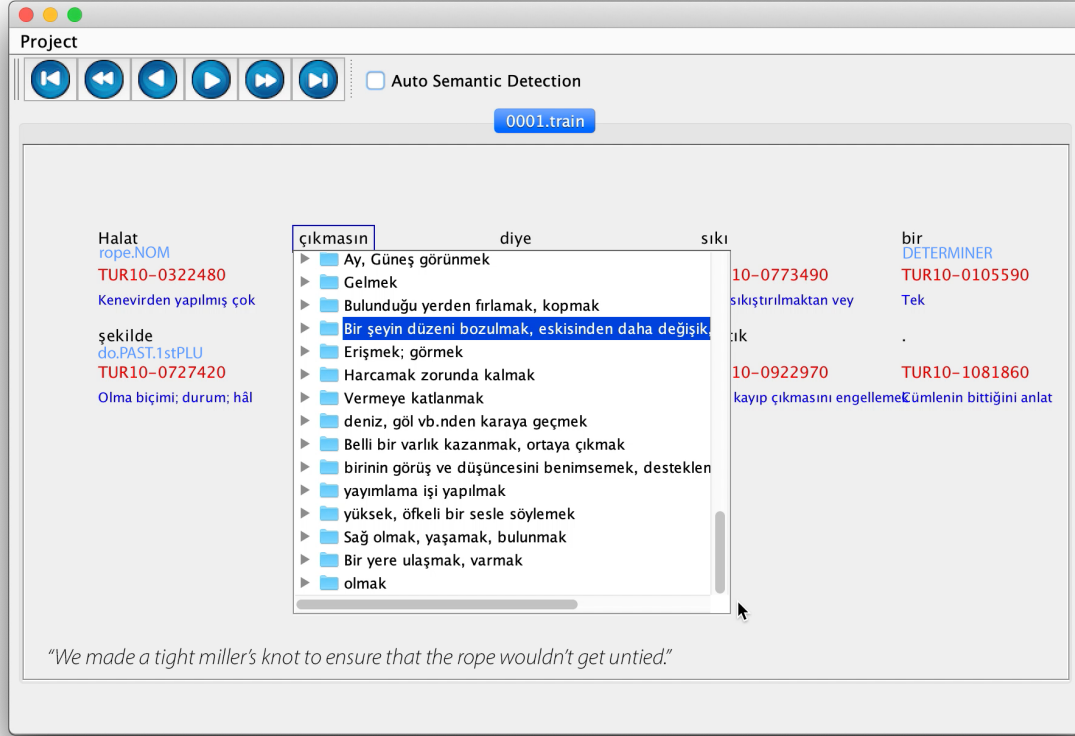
Project

Auto Semantic Detection

0001.train

Halat
rope.NOM
TUR10-0322480
Kenevirden yapılmış çok

çıkmasın

diye

sıkı

bir
DETERMINER
TUR10-0105590
Tek

10-0773490
sıkıştırılmaktan vey

şekilde
do.PAST.1stPLU
TUR10-0727420
Olma biçimi; durum; hâl

tık
10-0922970
kayıp çıkmasını engellemek

.
TUR10-1081860
Cümlenin bittiğini anlat

Ay, Güneş görünmek
Gelmek
Bulunduğu yerden fırlamak, kopmak
Bir şeyin düzeni bozulmak, eskisinden daha değişik
Erişmek; görmek
Harcamak zorunda kalmak
Vermeye katlanmak
deniz, göl vb.nden karaya geçmek
Belli bir varlık kazanmak, ortaya çıkmak
birinin görüş ve düşüncesini benimsemek, desteklen
yayımlama işi yapılmak
yüksek, öfkeli bir sesle söylemek
Sağ olmak, yaşamak, bulunmak
Bir yere ulaşmak, varmak
olmak

"We made a tight miller's knot to ensure that the rope wouldn't get untied."